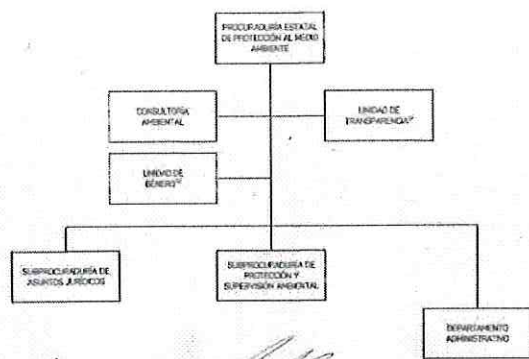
PROCURADURÍA ESTATAL DE PROTECCIÓN AL MEDIO AMBIENTE

CONSULTORÍA AMBIENTAL

UNIDAD DE TRANSPARENCIA$^{1/}$

UNIDAD DE GÉNERO$^{1/}$

SUBPROCURADURÍA DE ASUNTOS JURÍDICOS

SUBPROCURADURÍA DE PROTECCIÓN Y SUPERVISIÓN AMBIENTAL

DEPARTAMENTO ADMINISTRATIVO